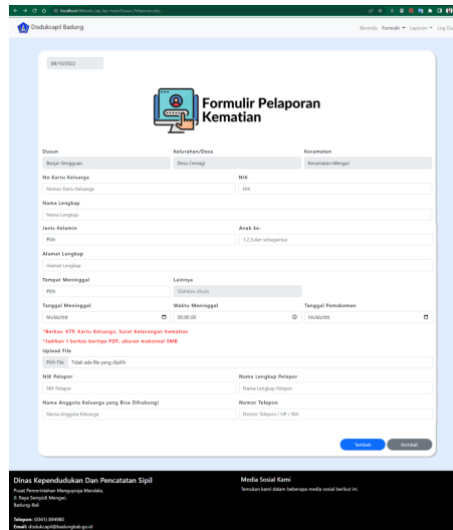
localhost/Website_tap/lap-redo/Fomuir-Pelaporan.php

Disdukcapil Badung

Beranda Formulir ▾ Laporan ▾ Log Out

08/10/2022

Formulir Pelaporan Kematian

Dusun
Banjar Sengguan

Kelurahan/Desa
Desa Cemagi

Kecamatan
Kecamatan Mengwi

No Kartu Keluarga
Nomor Kartu Keluarga

NIK
NIK

Nama Lengkap
Nama Lengkap

Jenis Kelamin
Pilih

Anak ke-
1,2,3,dan seterusnya

Alamat Lengkap
Alamat Lengkap

Tempat Meninggal
Pilih

Lainnya
Silahkan diisi.ds

Tanggal Meninggal
hh/bb/tttt

Waktu Meninggal
00.00.00

Tanggal Pemakaman
hh/bb/tttt

*Berkas: KTP, Kartu Keluarga, Surat Keterangan Kematian
*Jadikan 1 berkas berupa PDF, ukuran maksimal 5MB

Upload File
Pilih File Tidak ada file yang dipilih

NIK Pelapor
NIK Pelapor

Nama Lengkap Pelapor
Nama Lengkap Pelapor

Nama Anggota Keluarga yang Bisa Dihubungi
Nama Anggota Keluarga

Nomor Telepon
Nomor Telepon / HP / WA

Tambah
Kembali

Dinas Kependudukan Dan Pencatatan Sipil
Pusat Pemerintahan Mangupraja Mandala, Jl. Raya Sempidi Mengwi, Badung-Bali.

Telepon: (0361) 894980
Email: disdukcapil@badungkab.go.id

Media Sosial Kami
Temukan kami dalam beberapa media sosial berikut ini.